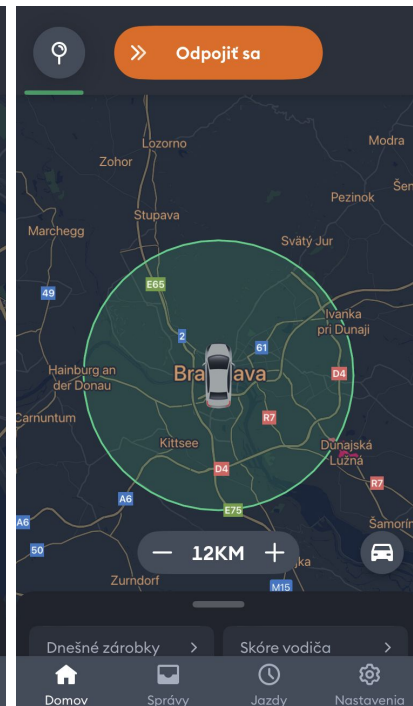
Odpojiť sa

Modra
Lozorno
Zohor
Pezinok
Šen
Stupava
Marchegg
Svätý Jur
E65
49
Ivanka pri Dunaji
2
61
Hainburg an der Donau
Bratislava
D4
Carnuntum
R7
Kittsee
Dunajská Lužná
D4
A6
R7
A6
E75
Šamorín
50
12KM
Zurndorf
M15

Dnešné zárobky >
Skóre vodiča >

Domov
Správy
Jazdy
Nastavenia